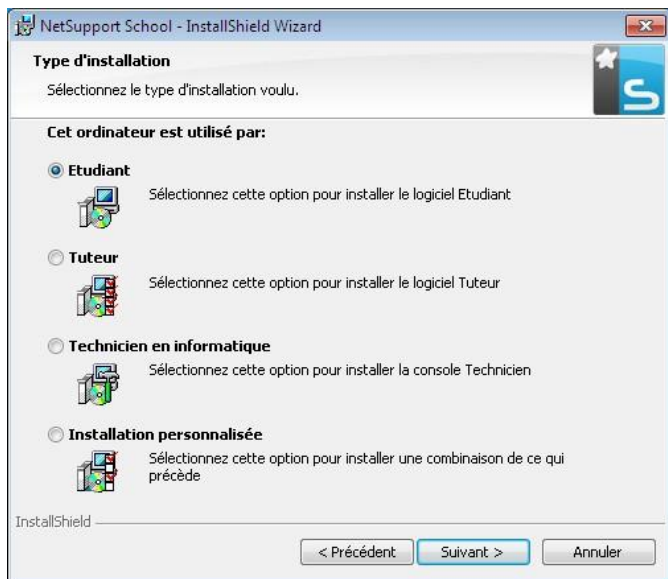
NetSupport School - InstallShield Wizard

Type d'installation

Sélectionnez le type d'installation voulu.

Cet ordinateur est utilisé par:

Etudiant

Sélectionnez cette option pour installer le logiciel Etudiant

Tuteur

Sélectionnez cette option pour installer le logiciel Tuteur

Technicien en informatique

Sélectionnez cette option pour installer la console Technicien

Installation personnalisée

Sélectionnez cette option pour installer une combinaison de ce qui précède

InstallShield

< Précédent | Suivant > | Annuler